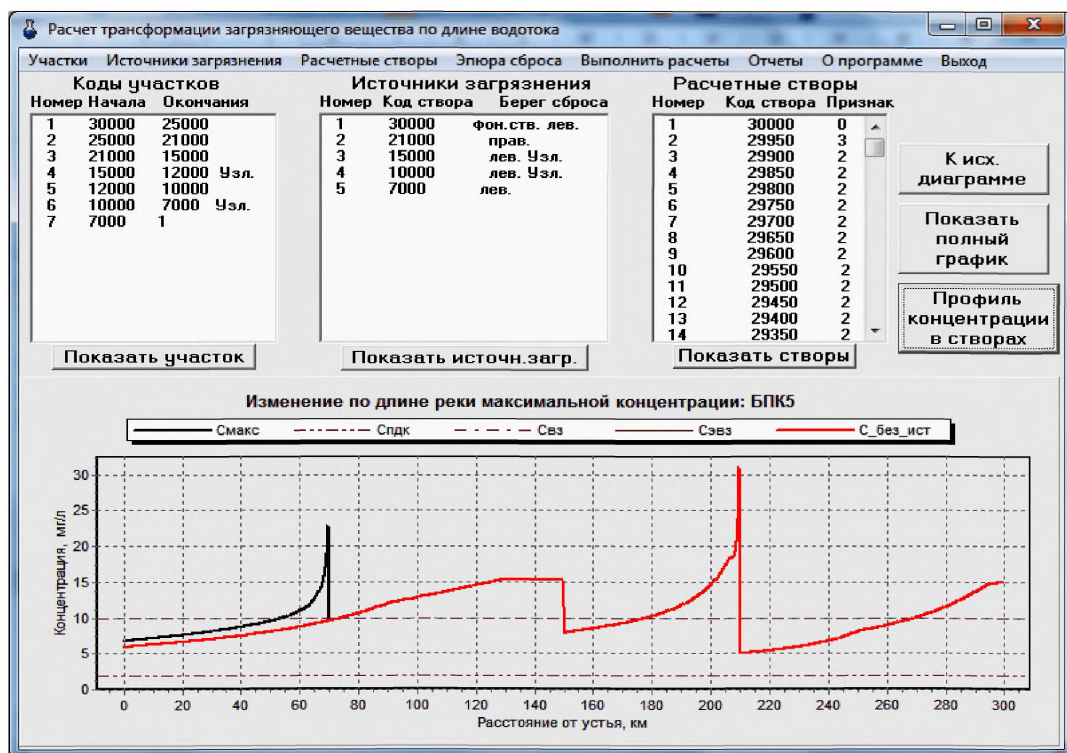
Расчет трансформации загрязняющего вещества по длине водотока

Участки Источники загрязнения Расчетные створы Эпюра сброса Выполнить расчеты Отчеты О программе Выход

Коды участков
| Номер | Начала | Окончания | |
|---|---|---|---|
| 1 | 30000 | 25000 | |
| 2 | 25000 | 21000 | |
| 3 | 21000 | 15000 | |
| 4 | 15000 | 12000 | Узл. |
| 5 | 12000 | 10000 | |
| 6 | 10000 | 7000 | Узл. |
| 7 | 7000 | 1 | |

Показать участок

Источники загрязнения
| Номер | Код створа | Берег сброса |
|---|---|---|
| 1 | 30000 | фон.ств. лев. |
| 2 | 21000 | прав. |
| 3 | 15000 | лев. Узл. |
| 4 | 10000 | лев. Узл. |
| 5 | 7000 | лев. |

Показать источн.загр.

Расчетные створы
| Номер | Код створа | Признак |
|---|---|---|
| 1 | 30000 | 0 |
| 2 | 29950 | 3 |
| 3 | 29900 | 2 |
| 4 | 29850 | 2 |
| 5 | 29800 | 2 |
| 6 | 29750 | 2 |
| 7 | 29700 | 2 |
| 8 | 29650 | 2 |
| 9 | 29600 | 2 |
| 10 | 29550 | 2 |
| 11 | 29500 | 2 |
| 12 | 29450 | 2 |
| 13 | 29400 | 2 |
| 14 | 29350 | 2 |

Показать створы

К исх. диаграмме

Показать полный график

Профиль концентрации в створах

Изменение по длине реки максимальной концентрации: БПК5

Смакс Спдк Свз Сэвз С_без_ист

Концентрация, мг/л

0 5 10 15 20 25 30

0 20 40 60 80 100 120 140 160 180 200 220 240 260 280 300

Расстояние от устья, км